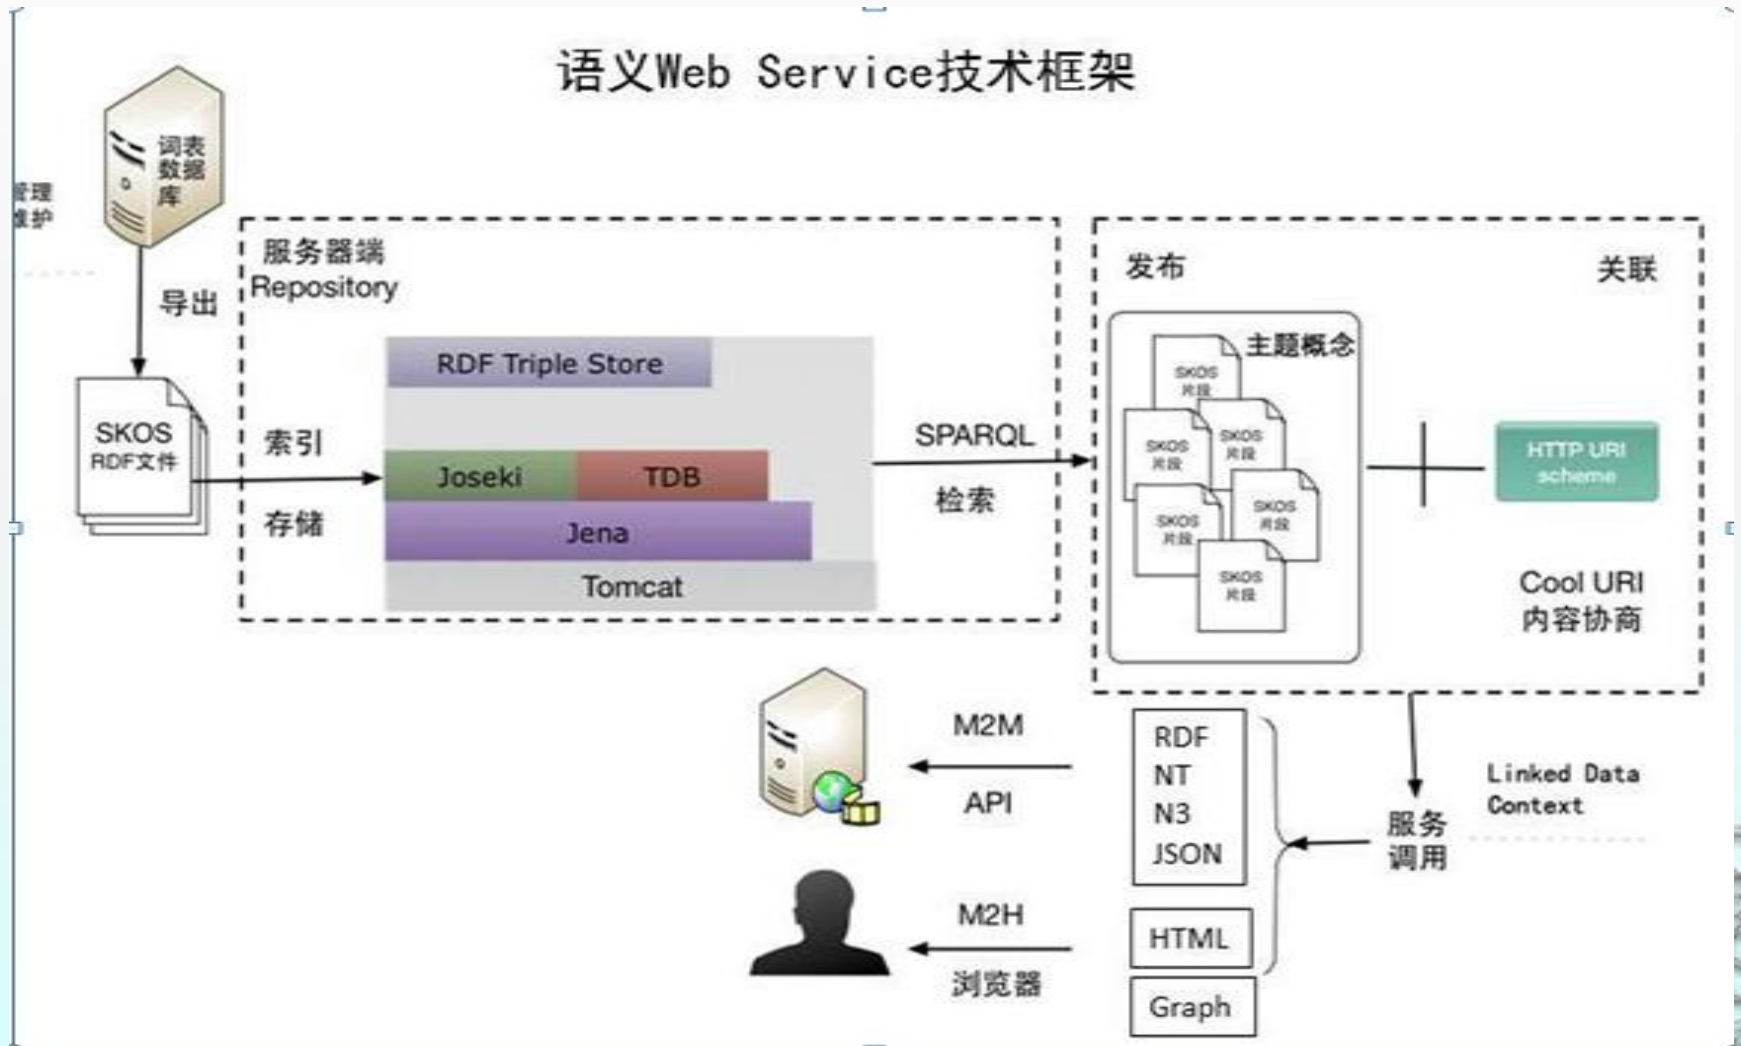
语义Web Service技术框架

词表数据库

管理维护

导出

SKOS RDF文件

服务器端 Repository

索引

存储

RDF Triple Store

Joseki

TDB

Jena

Tomcat

SPARQL

检索

发布

关联

主题概念

SKOS 片段

SKOS 片段

SKOS 片段

SKOS 片段

SKOS 片段

SKOS 片段

HTTP URI scheme

Cool URI 内容协商

M2M

API

M2H

浏览器

RDF
NT
N3
JSON

HTML

Graph

服务调用

Linked Data Context